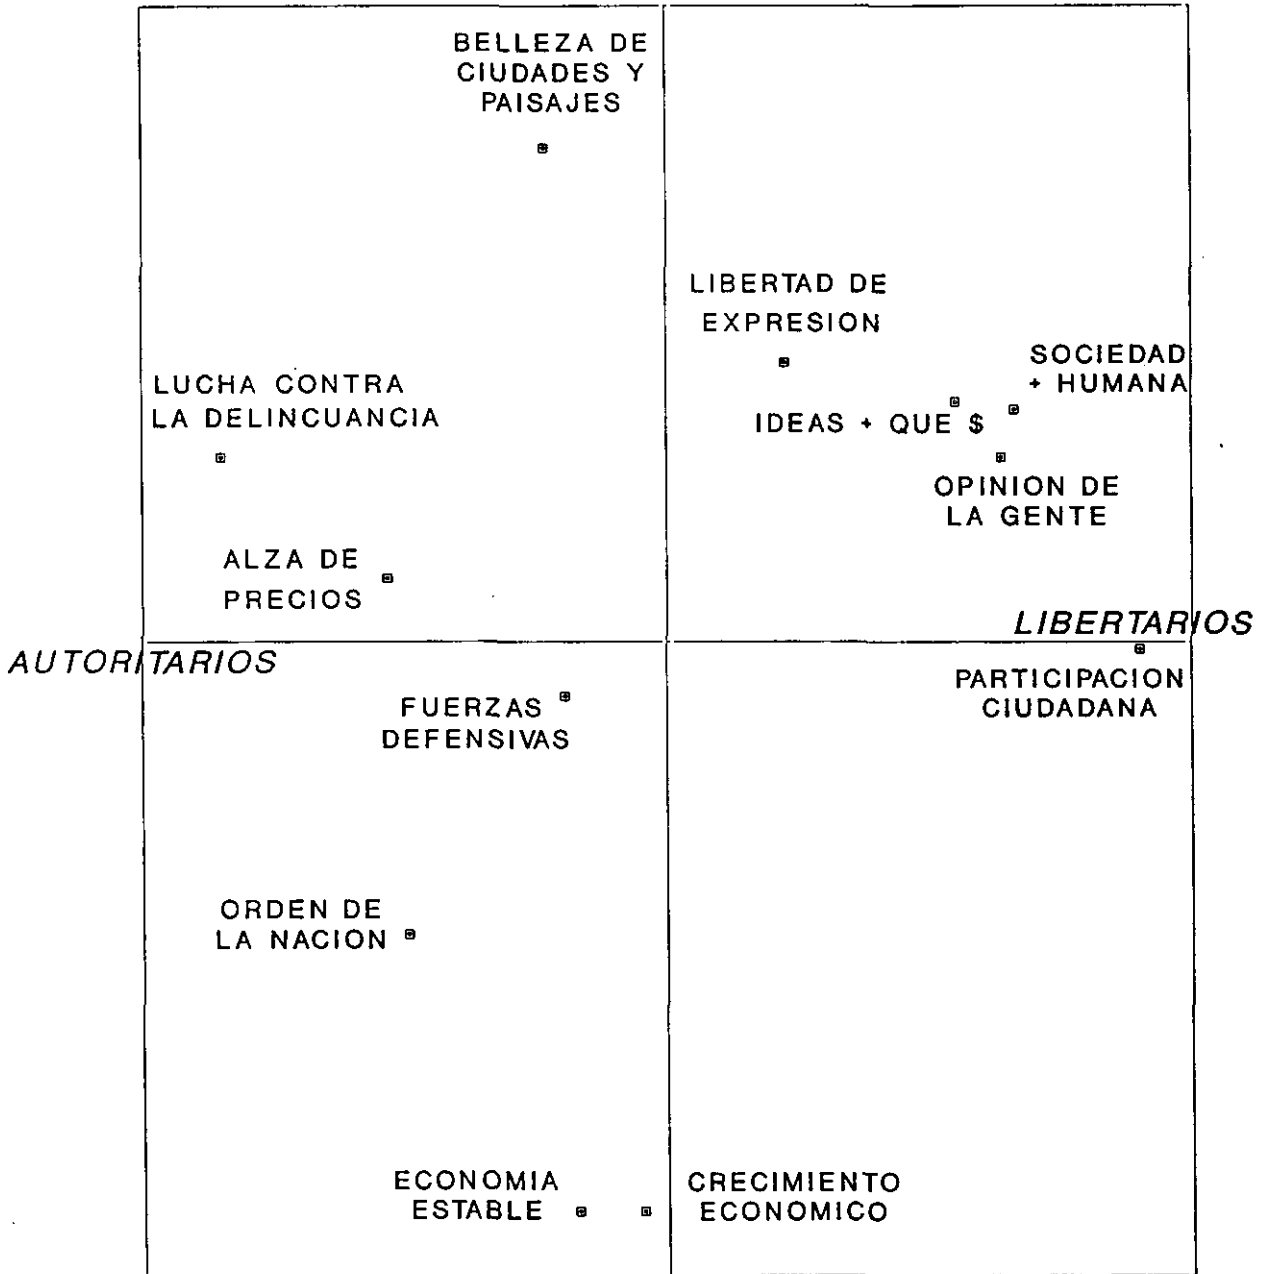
BELLEZA DE CIUDADES Y PAISAJES

LIBERTAD DE EXPRESION

SOCIEDAD + HUMANA

LUCHA CONTRA LA DELINCUANCIA

IDEAS + QUE $

OPINION DE LA GENTE

ALZA DE PRECIOS

LIBERTARIOS

AUTORITARIOS

PARTICIPACION CIUDADANA

FUERZAS DEFENSIVAS

ORDEN DE LA NACION

ECONOMIA ESTABLE

CRECIMIENTO ECONOMICO